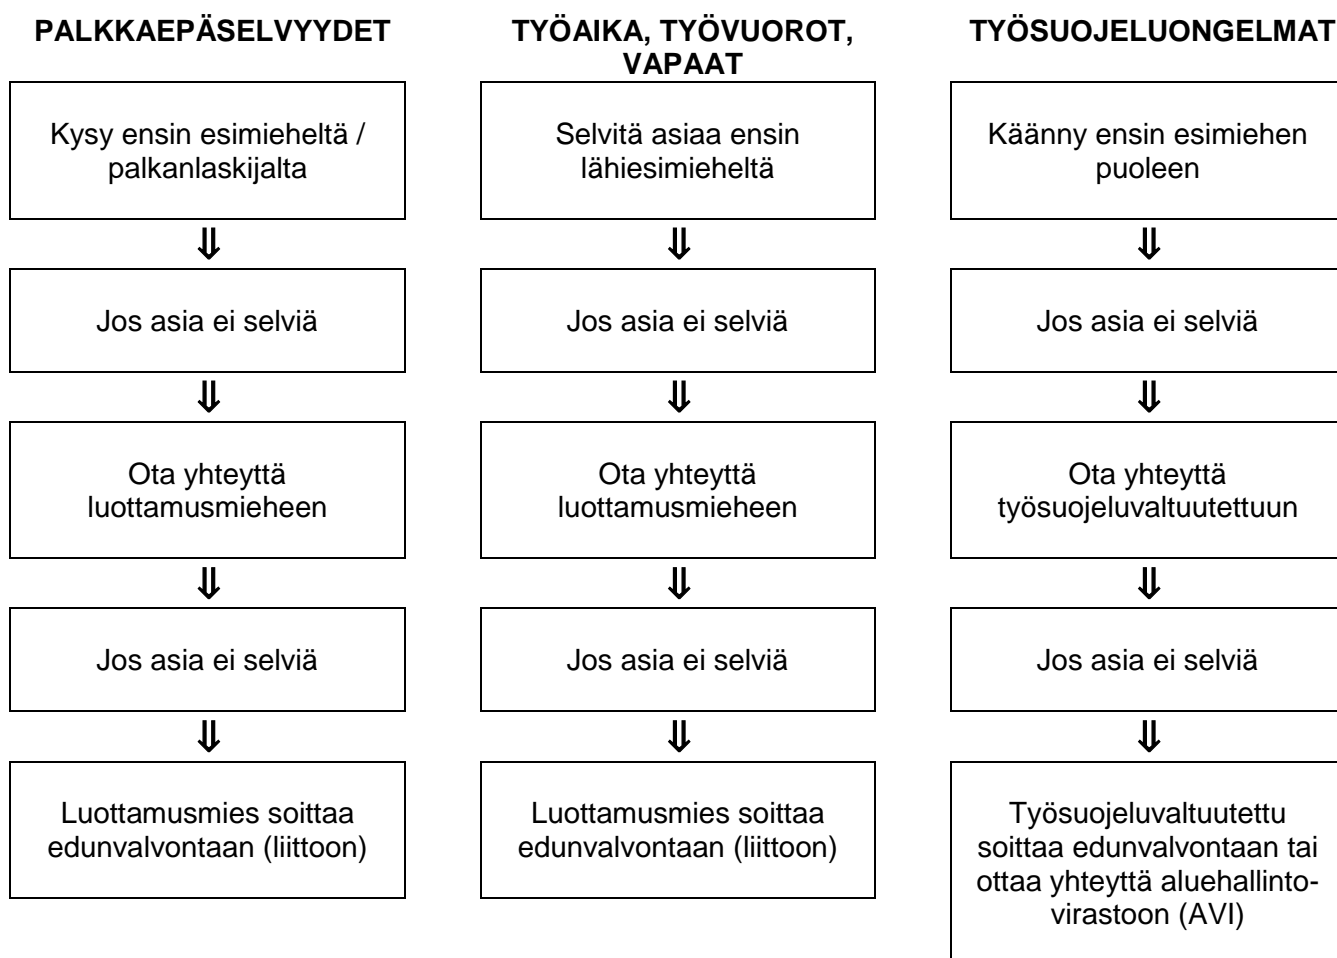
PALKKAEPÄSELVYYDET

Kysy ensin esimieheltä / palkanlaskijalta

⇓

Jos asia ei selviä

⇓

Ota yhteyttä luottamusmieheen

⇓

Jos asia ei selviä

⇓

Luottamusmies soittaa edunvalvontaan (liittoon)

TYÖAIKA, TYÖVUOROT, VAPAAT

Selvitä asiaa ensin lähiesimieheltä

⇓

Jos asia ei selviä

⇓

Ota yhteyttä luottamusmieheen

⇓

Jos asia ei selviä

⇓

Luottamusmies soittaa edunvalvontaan (liittoon)

TYÖSUOJELUONGELMAT

Käänny ensin esimiehen puoleen

⇓

Jos asia ei selviä

⇓

Ota yhteyttä työsuojeluvaltuutettuun

⇓

Jos asia ei selviä

⇓

Työsuojeluvaltuutettu soittaa edunvalvontaan tai ottaa yhteyttä aluehallintovirastoon (AVI)